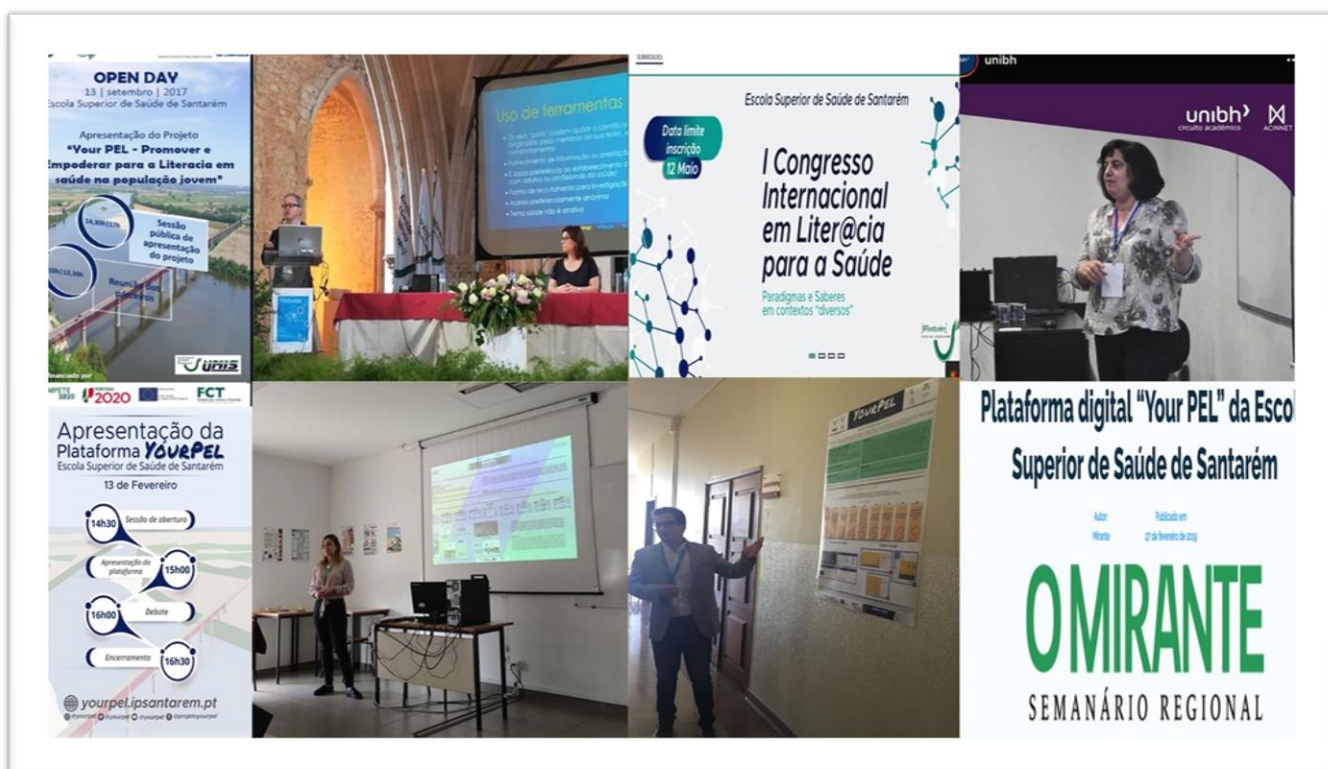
OPEN DAY
13 | setembro | 2017
Escola Superior de Saúde de Santarém

Apresentação do Projeto
"Your PEL - Promover e Empoderar para a Literacia em saúde na população jovem"

14,30h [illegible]
Sessão pública de apresentação do projeto

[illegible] 12,30h
Reunião dos Parceiros

UMIS

Uso de ferramentas

Escola Superior de Saúde de Santarém

Data limite inscrição 12 Maio

I Congresso Internacional em Liter@cia para a Saúde

Paradigmas e Saberes em contextos "diversos"

unibh

unibh circuito acadêmico

ACINNET

2020

FCT

Apresentação da Plataforma YOURPEL
Escola Superior de Saúde de Santarém

13 de Fevereiro

14h30 Sessão de abertura

Apresentação da plataforma 15h00

16h00 Debate

Encerramento 16h30

yourpel.ipsantarem.pt

YOURPEL

Plataforma digital "Your PEL" da Escol
Superior de Saúde de Santarém

Autor: Mirante
Publicado em 27 de fevereiro de 2019

O MIRANTE
SEMANÁRIO REGIONAL